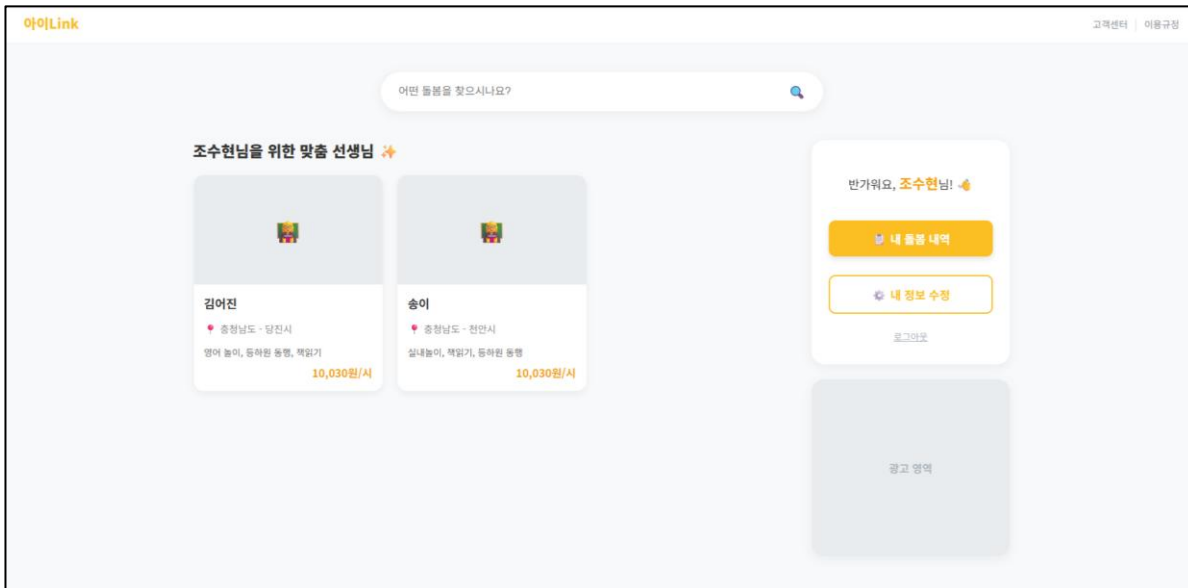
아이Link

고객센터 | 이용규정

어떤 돌봄을 찾으시나요?

조수현님을 위한 맞춤 선생님 ✨

김어진
충청남도 - 당진시
영어 놀이, 등하원 동행, 책읽기
10,030원/시

송이
충청남도 - 천안시
실내놀이, 책읽기, 등하원 동행
10,030원/시

반가워요, 조수현님! 👋

내 돌봄 내역

내 정보 수정

로그아웃

광고 영역